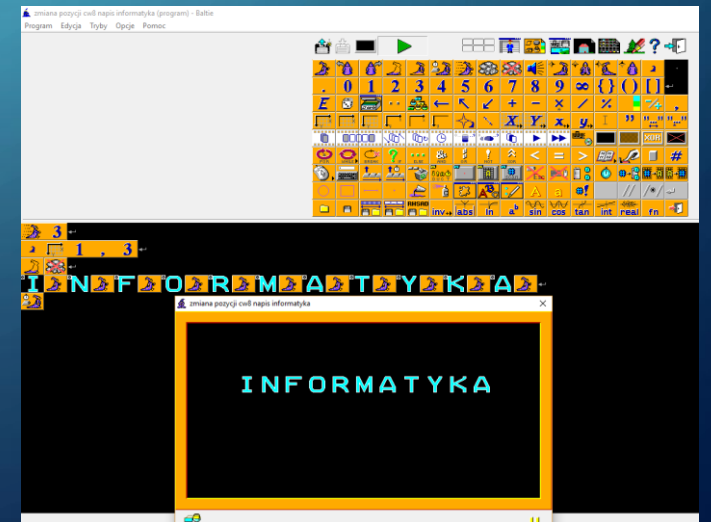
zmiana pozycji cw8 napis informatyka (program) - Baltie

Program Edycja Tryby Opcje Pomoc

. 0 1 2 3 4 5 6 7 8 9 ∞ {} () []

E ← + - × / %

X, Y, x, y,

< = > #

inv abs ln $a^b$ sin cos tan int real fn

3

1 , 3

I N F O R M A T Y K A

zmiana pozycji cw8 napis informatyka

INFORMATYKA